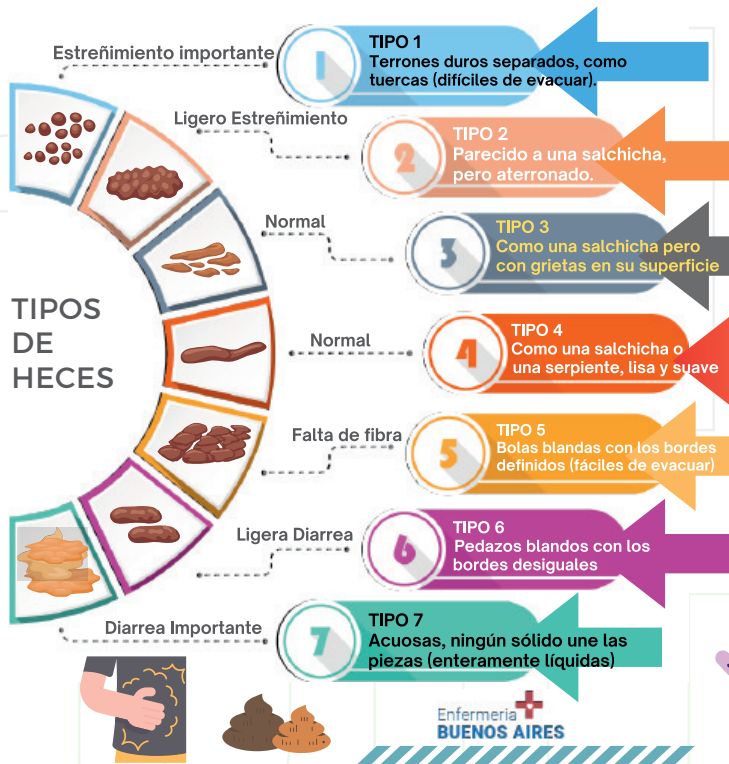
TIPOS DE HECES

Estreñimiento importante
1
TIPO 1
Terrones duros separados, como tuercas (difíciles de evacuar).

Ligero Estreñimiento
2
TIPO 2
Parecido a una salchicha, pero aterronado.

Normal
3
TIPO 3
Como una salchicha pero con grietas en su superficie

Normal
4
TIPO 4
Como una salchicha o una serpiente, lisa y suave

Falta de fibra
5
TIPO 5
Bolas blandas con los bordes definidos (fáciles de evacuar)

Ligera Diarrea
6
TIPO 6
Pedazos blandos con los bordes desiguales

Diarrea Importante
7
TIPO 7
Acuosas, ningún sólido une las piezas (enteramente líquidas)

Enfermeria
BUENOS AIRES